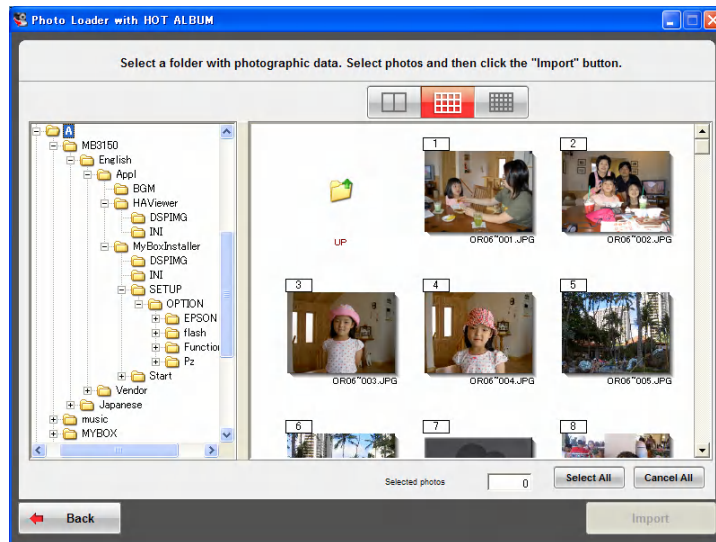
Photo Loader with HOT ALBUM

Select a folder with photographic data. Select photos and then click the "Import" button.

A
MB3150
English
Appl
BGM
HAViewer
DSPIMG
INI
MyBoxInstaller
DSPIMG
INI
SETUP
OPTION
EPSON
flash
Functio
Pz
Start
Vendor
Japanese
music
MYBOX

UP

1
OR06~001.JPG
2
OR06~002.JPG
3
OR06~003.JPG
4
OR06~004.JPG
5
OR06~005.JPG
6
7
8

Selected photos
0
Select All
Cancel All

Back
Import